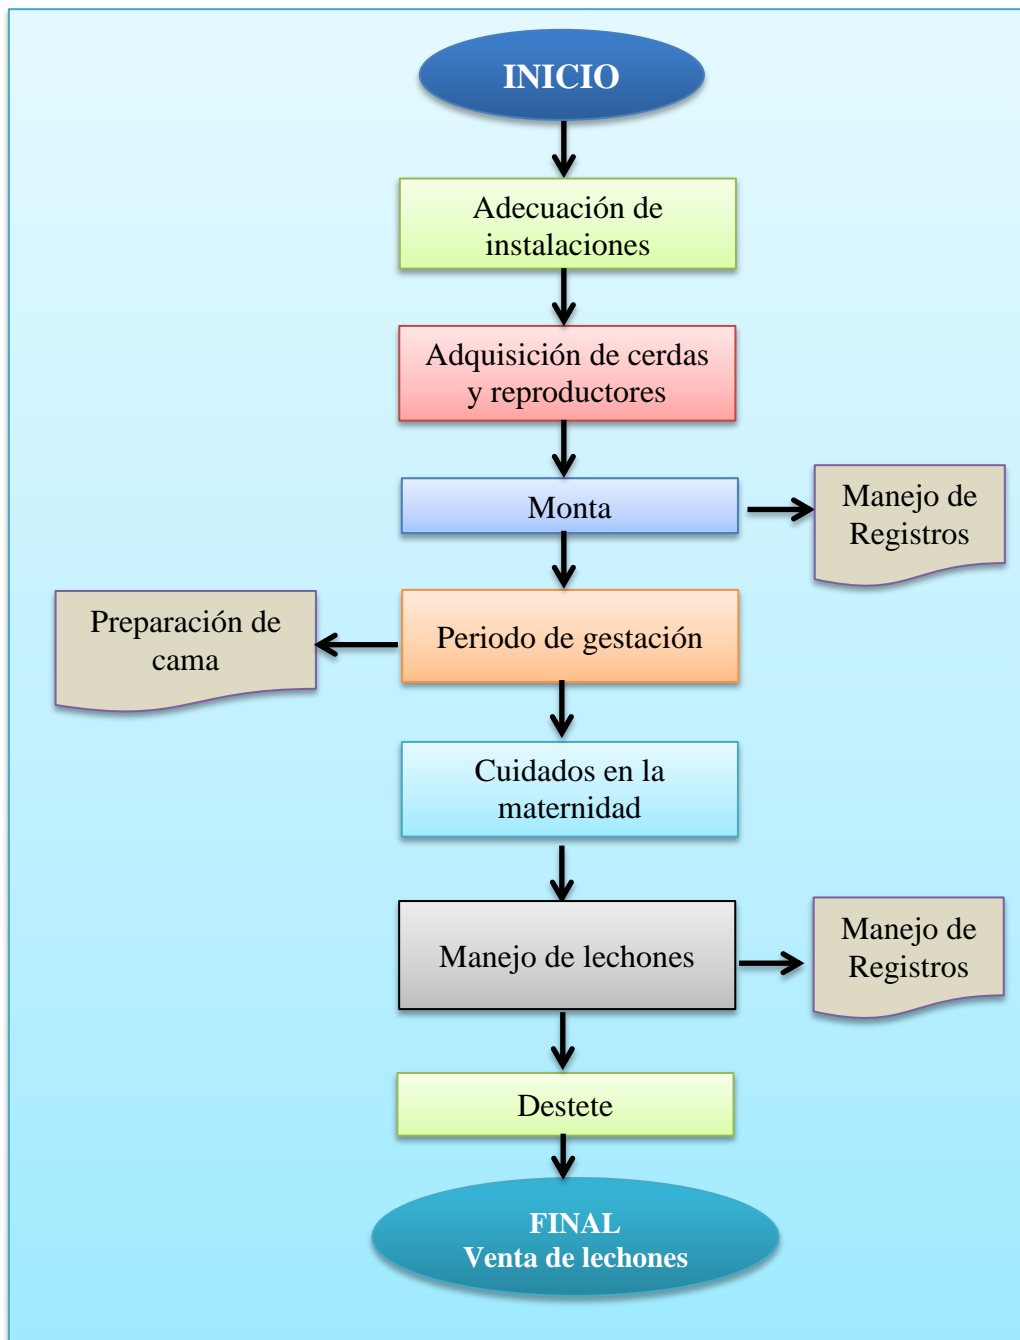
INICIO

Adecuación de instalaciones

Adquisición de cerdas y reproductores

Monta

Manejo de Registros

Preparación de cama

Periodo de gestación

Cuidados en la maternidad

Manejo de lechones

Manejo de Registros

Destete

FINAL
Venta de lechones